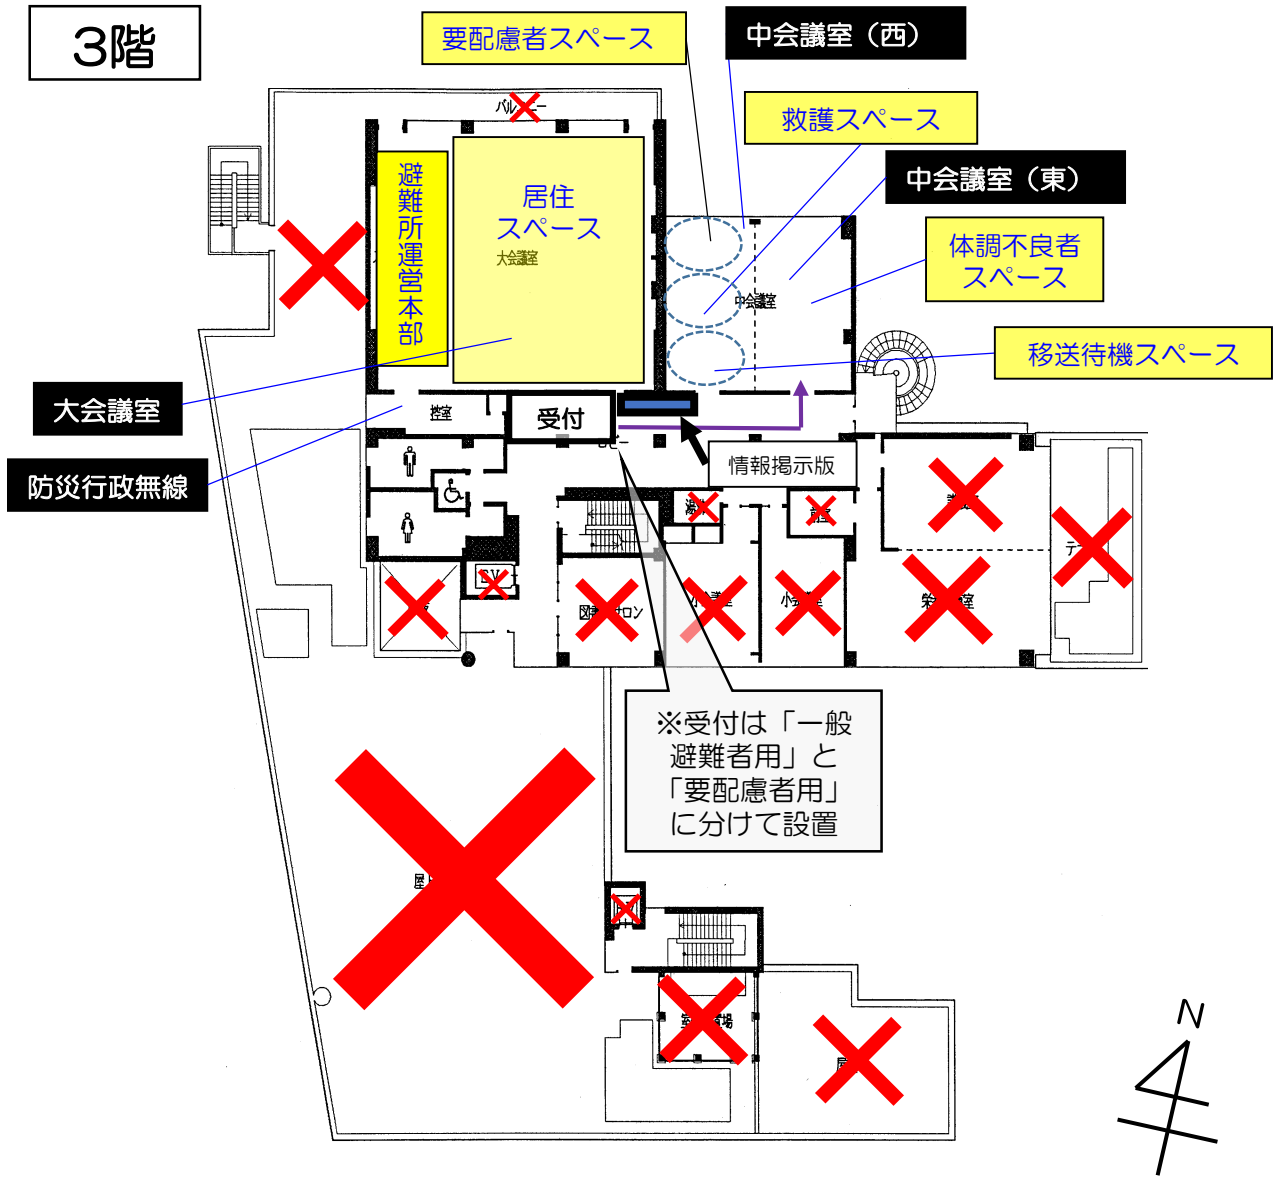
3階

要配慮者スペース

中会議室（西）

救護スペース

中会議室（東）

体調不良者スペース

移送待機スペース

避難所運営本部

居住スペース

大会議室

中会議室

大会議室

防災行政無線

控室

受付

ロビー

情報掲示版

※受付は「一般避難者用」と「要配慮者用」に分けて設置

N